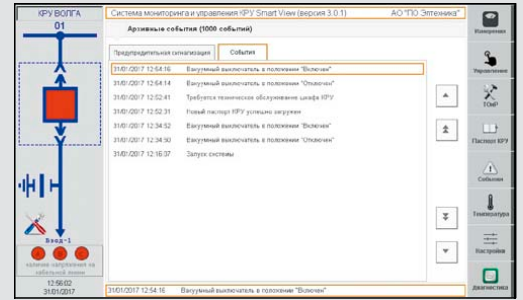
КРУ ВОЛГА
01

Система мониторинга и управления КРУ Smart View (версия 3.0.1)
АО "ПО Элтехника"

Архивные события (1000 событий)

Предупредительная сигнализация
События

| | |
|---|---|
| 31/01/2017 12:54:16 | Вакуумный выключатель в положении "Включен" |
| 31/01/2017 12:54:14 | Вакуумный выключатель в положении "Отключен" |
| 31/01/2017 12:52:41 | Требуется техническое обслуживание шкафа КРУ |
| 31/01/2017 12:52:31 | Новый паспорт КРУ успешно загружен |
| 31/01/2017 12:34:52 | Вакуумный выключатель в положении "Включен" |
| 31/01/2017 12:34:50 | Вакуумный выключатель в положении "Отключен" |
| 31/01/2017 12:16:37 | Запуск системы |

Ввод-1
наличие напряжения на кабельной линии

12:56:02
31/01/2017

31/01/2017 12:54:16
Вакуумный выключатель в положении "Включен"

Измерения
Управление
ТОиР
Паспорт КРУ
События
Температура
Настройки
Диагностика